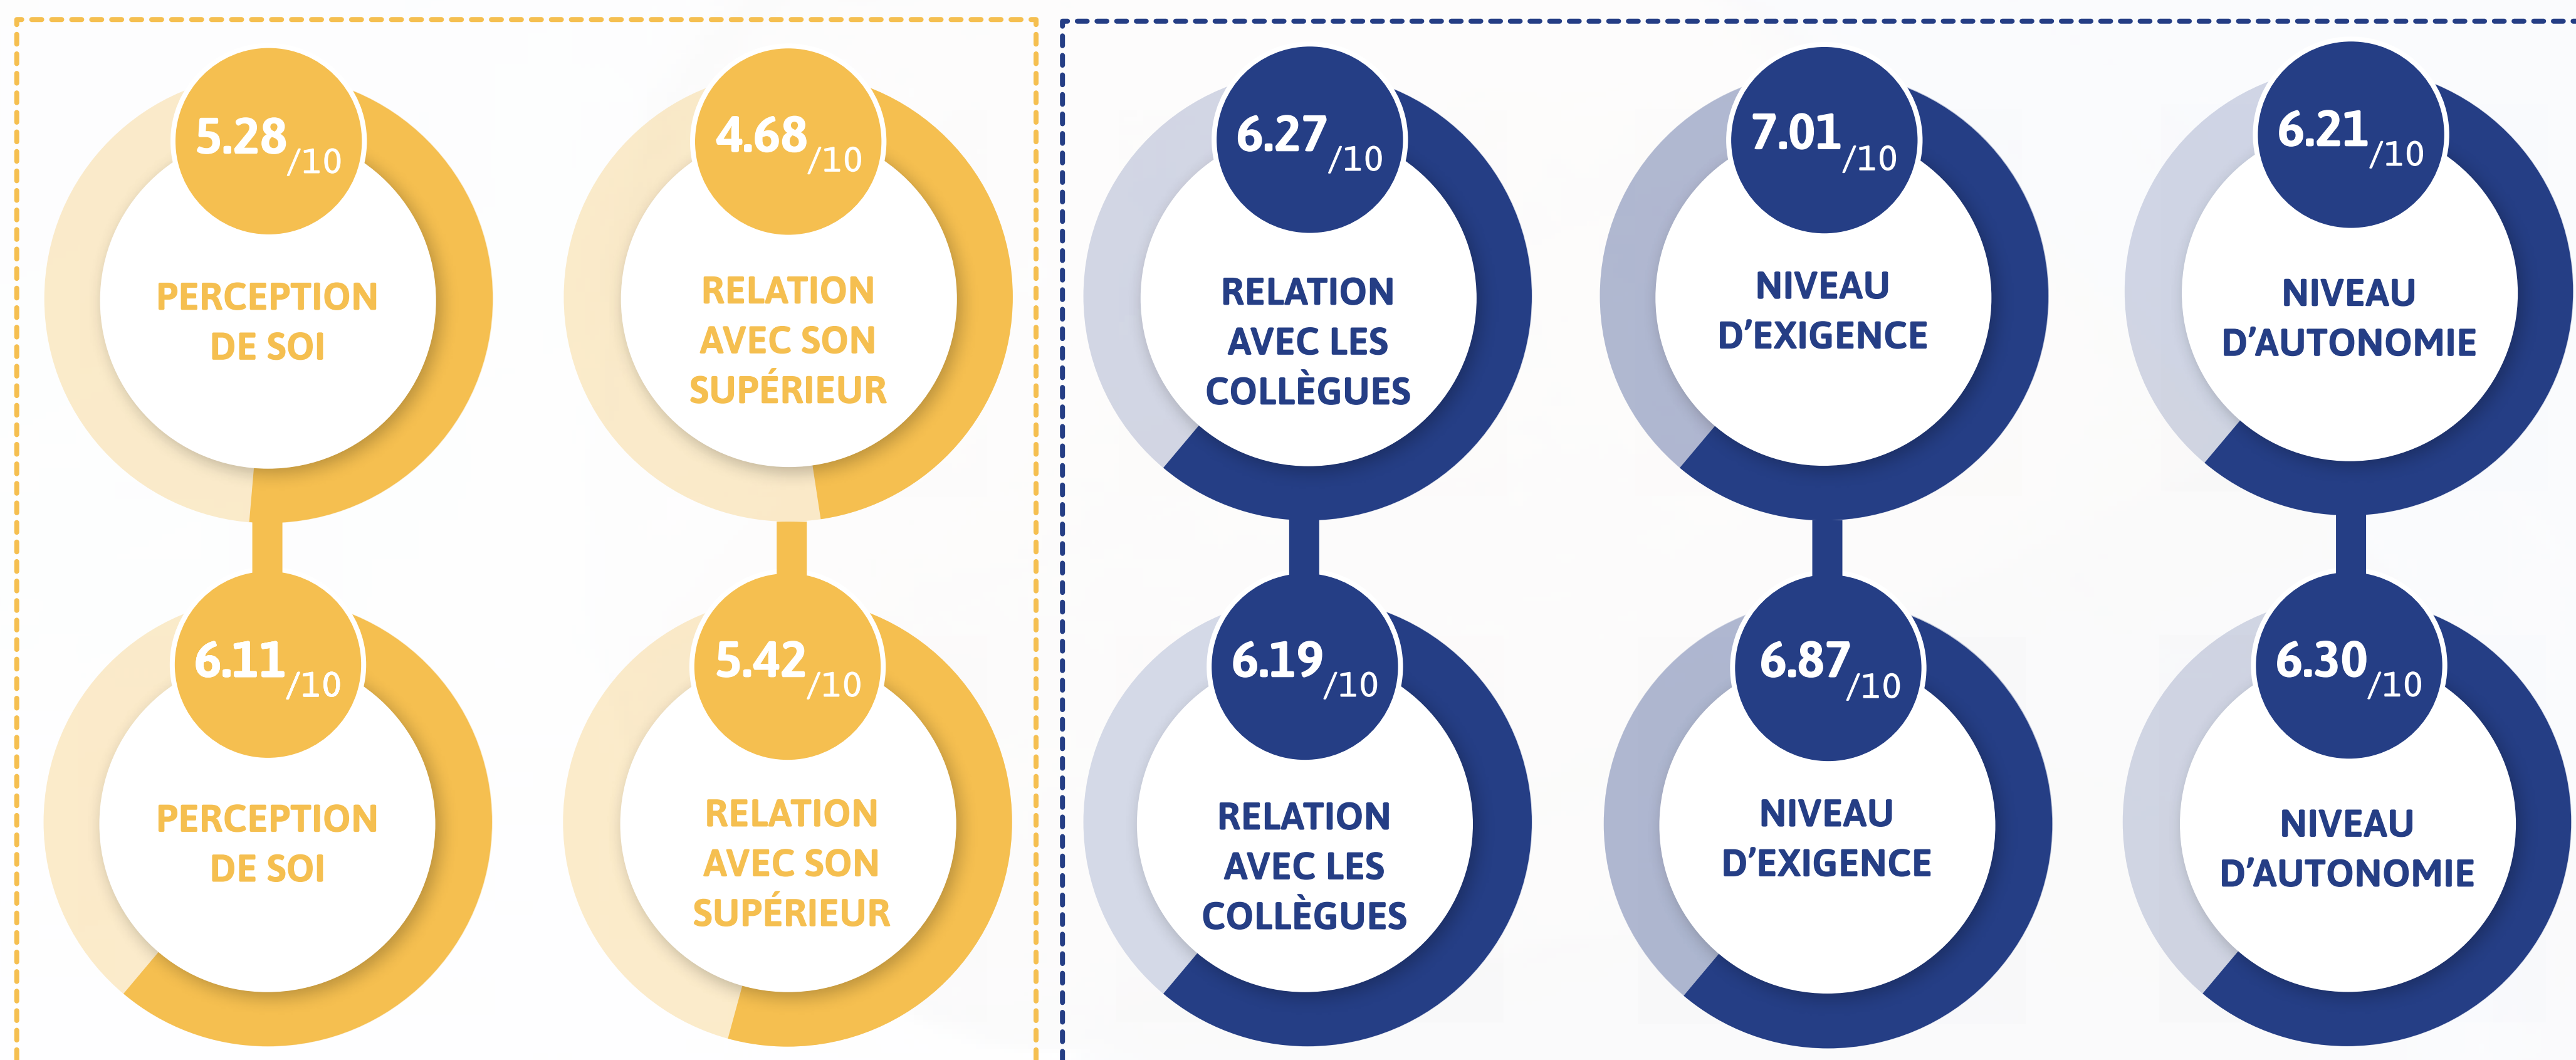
5.28/10
PERCEPTION DE SOI

4.68/10
RELATION AVEC SON SUPÉRIEUR

6.27/10
RELATION AVEC LES COLLÈGUES

7.01/10
NIVEAU D’EXIGENCE

6.21/10
NIVEAU D’AUTONOMIE

6.11/10
PERCEPTION DE SOI

5.42/10
RELATION AVEC SON SUPÉRIEUR

6.19/10
RELATION AVEC LES COLLÈGUES

6.87/10
NIVEAU D’EXIGENCE

6.30/10
NIVEAU D’AUTONOMIE